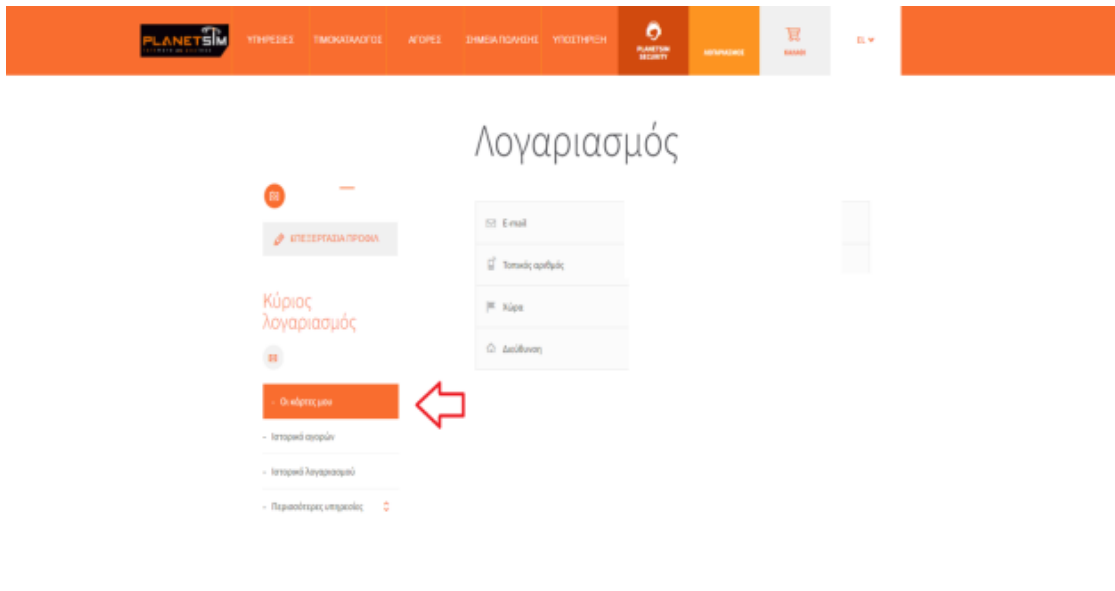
PLANETSIM

ΥΠΗΡΕΣΙΕΣ ΤΙΜΟΚΑΤΑΛΟΓΟΣ ΑΓΟΡΕΣ ΣΗΜΕΙΑ ΠΩΛΗΣΗΣ ΥΠΟΣΤΗΡΙΞΗ PLANETSIM SECURITY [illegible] ΚΑΛΑΘΙ EL

Λογαριασμός

ΕΠΕΞΕΡΓΑΣΙΑ ΠΡΟΦΙΛ

Κύριος λογαριασμός

- Οι κάρτες μου
- Ιστορικό αγορών
- Ιστορικό λογαριασμού
- Περισσότερες υπηρεσίες

E-mail

Τοπικός αριθμός

Χώρα

Διεύθυνση